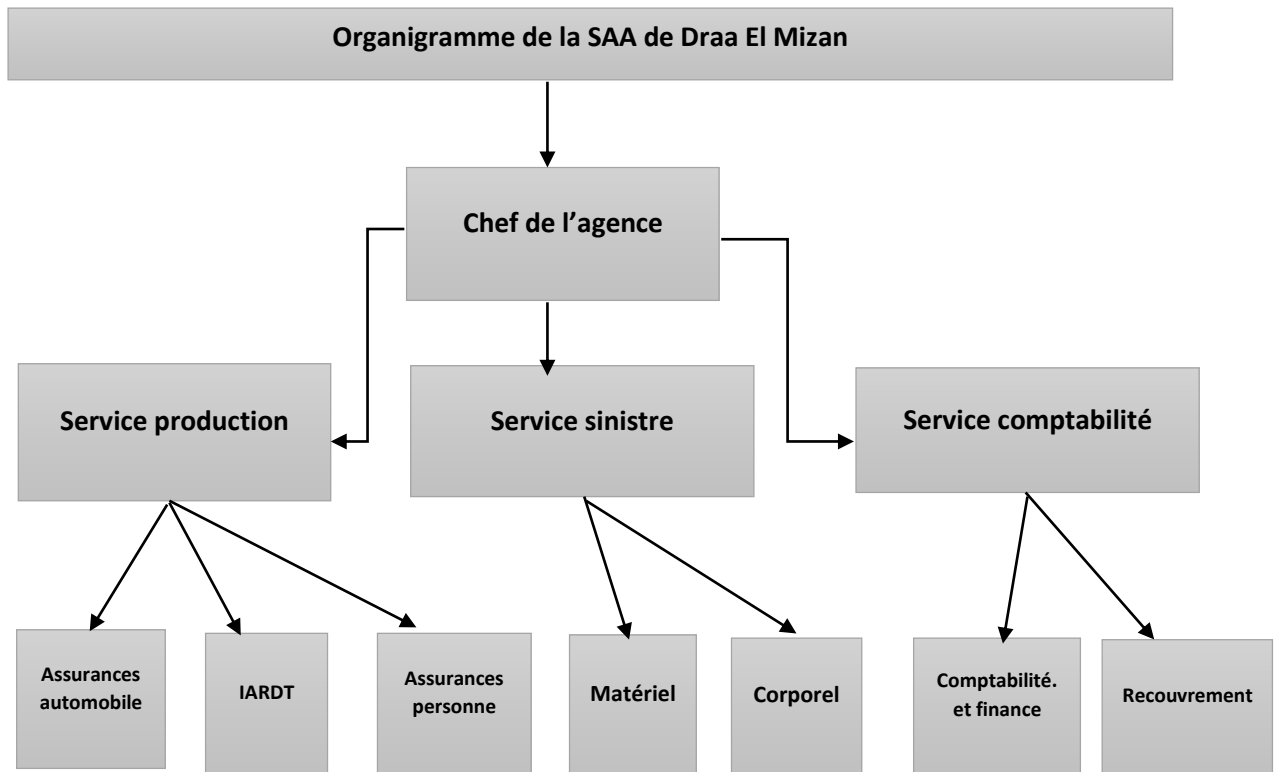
Organigramme de la SAA de Draa El Mizan

Chef de l’agence

Service production

Service sinistre

Service comptabilité

Assurances automobile

IARDT

Assurances personne

Matériel

Corporel

Comptabilité. et finance

Recouvrement